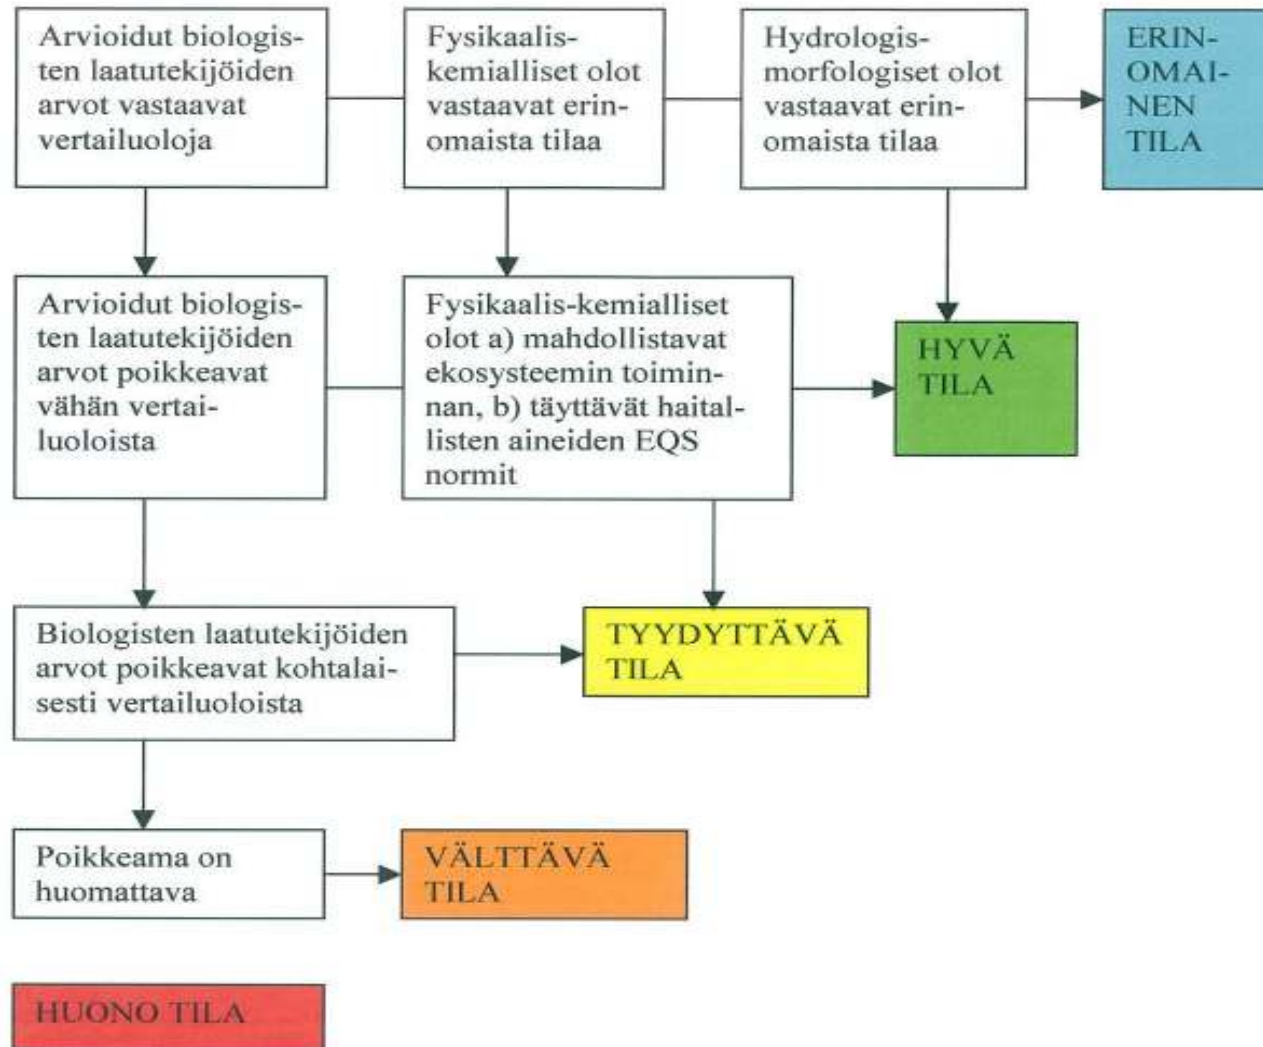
Arvioidut biologisten laatutekijöiden arvot vastaavat vertailuoloja

Fysikaalis-kemialliset olot vastaavat erinomaista tilaa

Hydrologis-morfologiset olot vastaavat erinomaista tilaa

ERINOMAINEN TILA

Arvioidut biologisten laatutekijöiden arvot poikkeavat vähän vertailuoloista

Fysikaalis-kemialliset olot a) mahdollistavat ekosysteemin toiminnan, b) täyttävät haitallisten aineiden EQS normit

HYVÄ TILA

Biologisten laatutekijöiden arvot poikkeavat kohtalaisesti vertailuoloista

TYYDYTTÄVÄ TILA

Poikkeama on huomattava

VÄLTTÄVÄ TILA

HUONO TILA